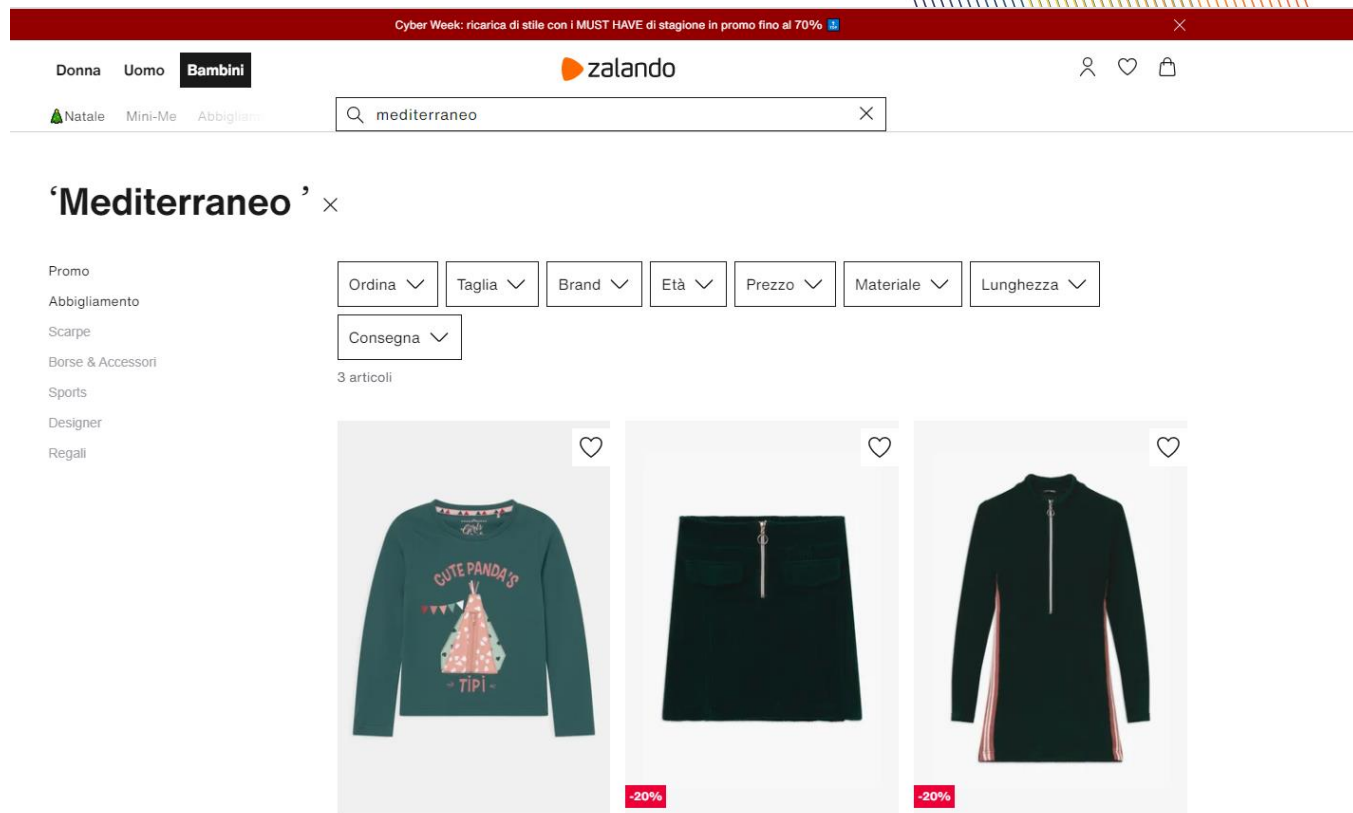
Cyber Week: ricarica di stile con i MUST HAVE di stagione in promo fino al 70%

Donna Uomo Bambini

zalando

Natale Mini-Me Abbiglia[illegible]

mediterraneo

'Mediterraneo'

Promo
Abbigliamento
Scarpe
Borse & Accessori
Sports
Designer
Regali

Ordina
Taglia
Brand
Età
Prezzo
Materiale
Lunghezza
Consegna

3 articoli

CUTE PANDA'S
TIPI

-20%

-20%